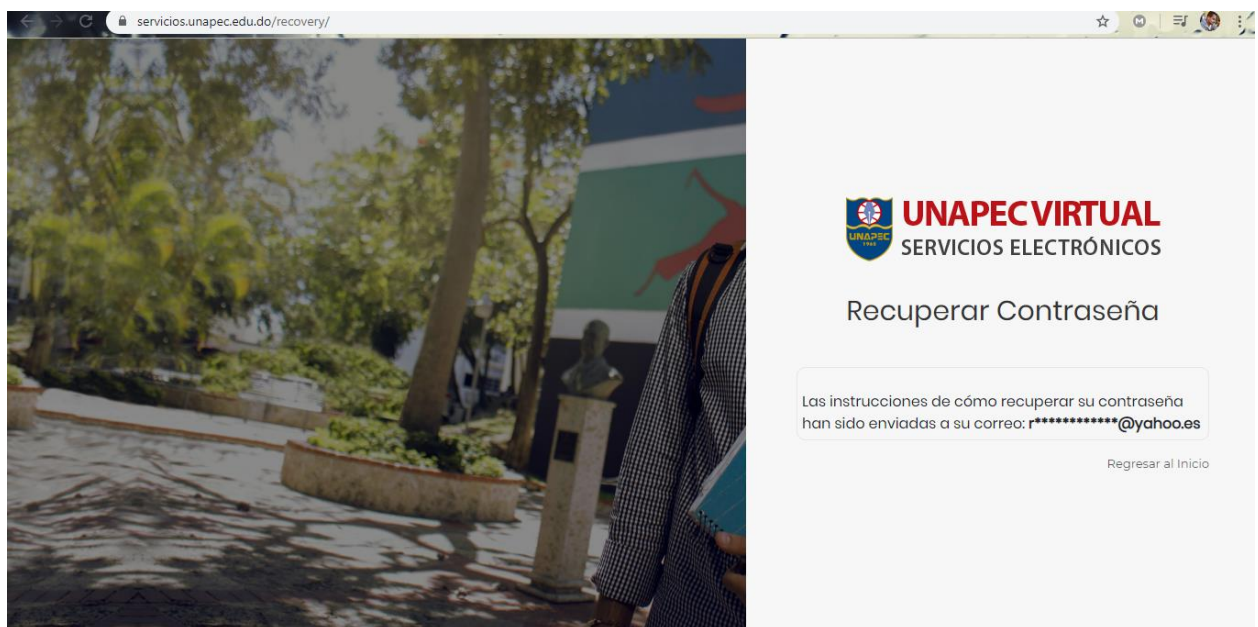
servicios.unapec.edu.do/recovery/

UNAPEC
UNAPEC VIRTUAL
SERVICIOS ELECTRÓNICOS

Recuperar Contraseña

Las instrucciones de cómo recuperar su contraseña han sido enviadas a su correo: **r*************@yahoo.es**

Regresar al Inicio